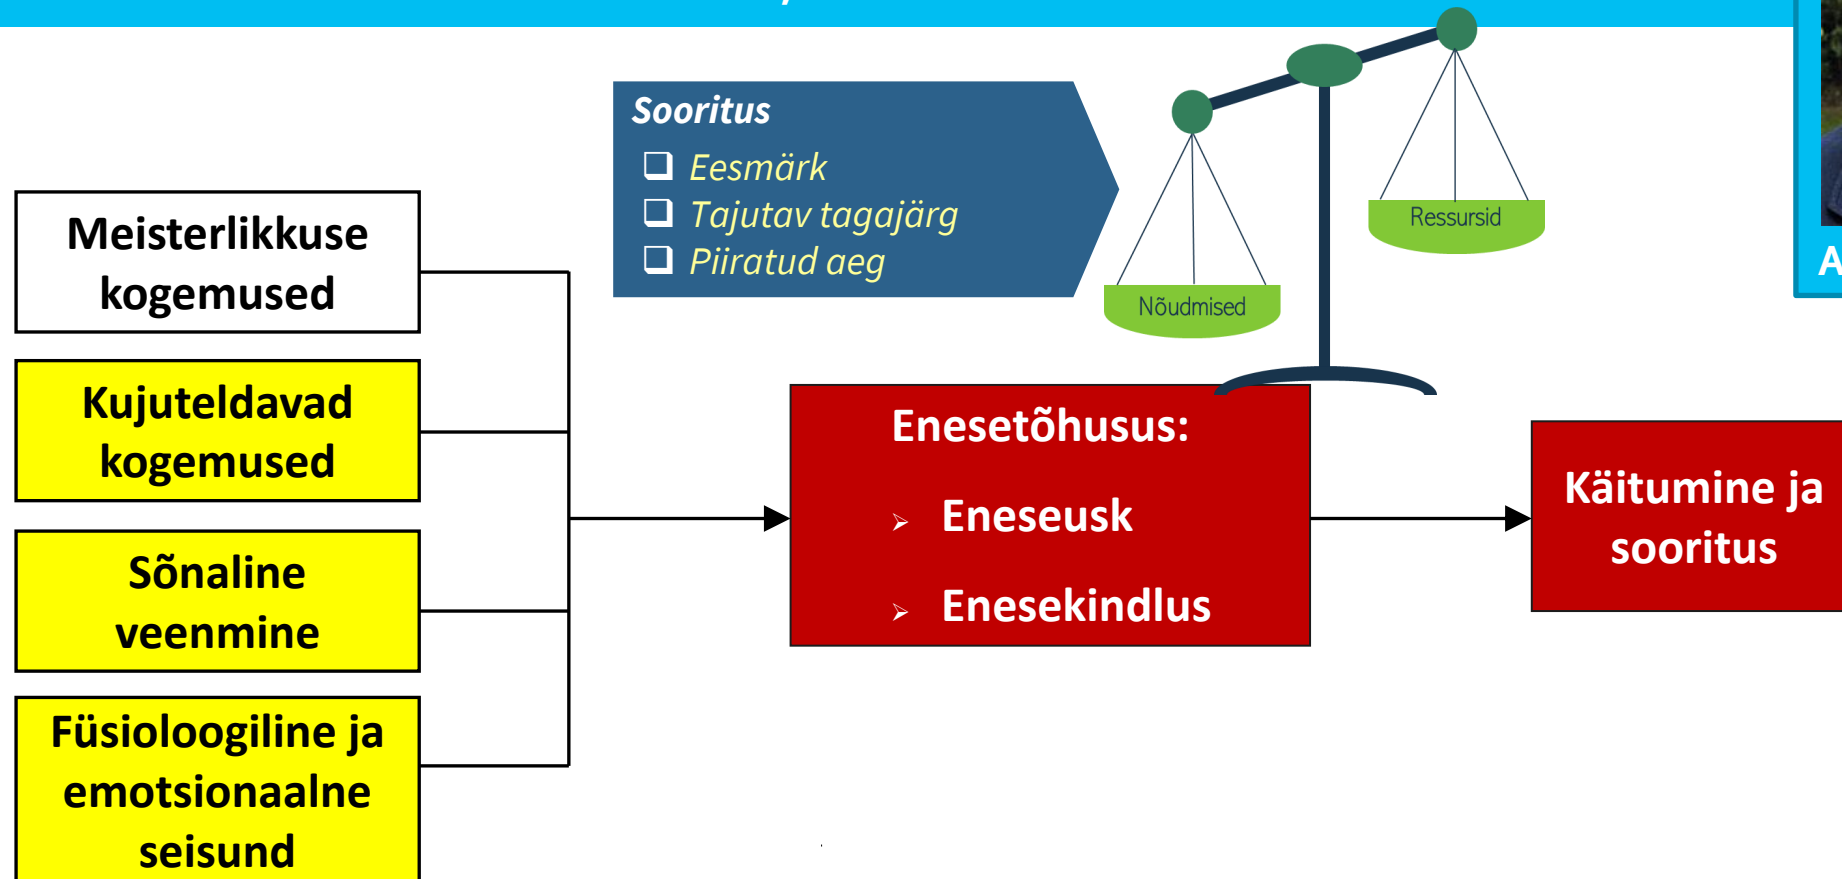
Sooritus
❑ Eesmärk
❑ Tajutav tagajärg
❑ Piiratud aeg

Ressursid

Nõudmised

Meisterlikkuse kogemused

Kujuteldavad kogemused

Sõnaline veenmine

Füsioloogiline ja emotsionaalne seisund

Enesetõhusus:
➢ Eneseusk
➢ Enesekindlus

Käitumine ja sooritus

A